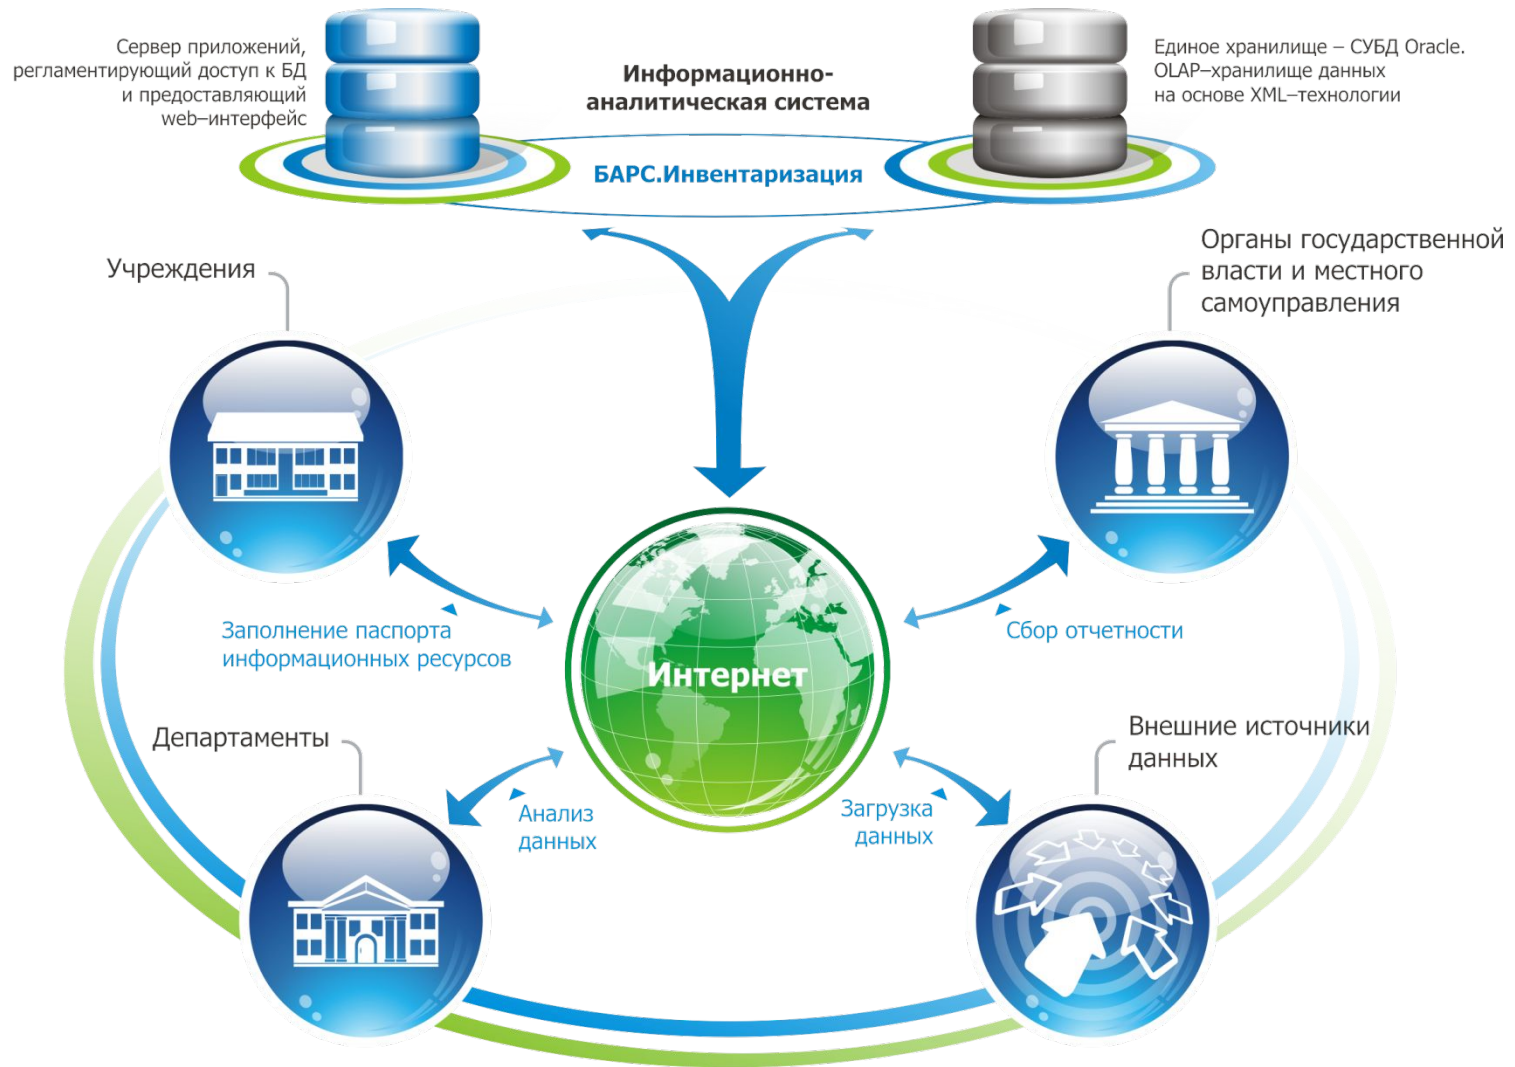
Сервер приложений, регламентирующий доступ к БД и предоставляющий web–интерфейс

Информационно-аналитическая система

Единое хранилище – СУБД Oracle. OLAP–хранилище данных на основе XML–технологии

БАРС.Инвентаризация

Учреждения

Органы государственной власти и местного самоуправления

Заполнение паспорта информационных ресурсов

Сбор отчетности

Интернет

Департаменты

Внешние источники данных

Анализ данных

Загрузка данных